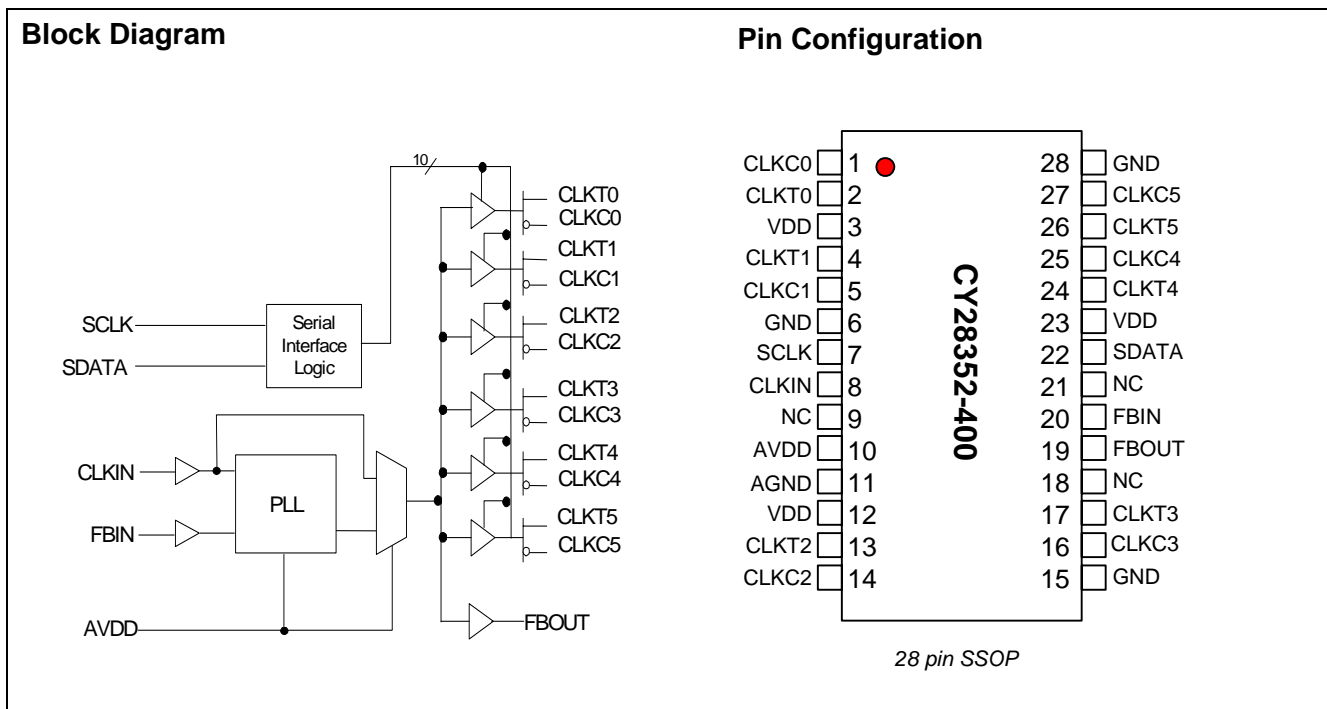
Block Diagram

10

CLKT0
CLKC0
CLKT1
CLKC1
CLKT2
CLKC2
CLKT3
CLKC3
CLKT4
CLKC4
CLKT5
CLKC5

SCLK
SDATA
Serial Interface Logic

CLKIN
FBIN
PLL
AVDD
FBOUT

Pin Configuration

| | | | |
|---|---|---|---|
| CLKC0 | 1 | 28 | GND |
| CLKT0 | 2 | 27 | CLKC5 |
| VDD | 3 | 26 | CLKT5 |
| CLKT1 | 4 | 25 | CLKC4 |
| CLKC1 | 5 | 24 | CLKT4 |
| GND | 6 | 23 | VDD |
| SCLK | 7 | 22 | SDATA |
| CLKIN | 8 | 21 | NC |
| NC | 9 | 20 | FBIN |
| AVDD | 10 | 19 | FBOUT |
| AGND | 11 | 18 | NC |
| VDD | 12 | 17 | CLKT3 |
| CLKT2 | 13 | 16 | CLKC3 |
| CLKC2 | 14 | 15 | GND |

CY28352-400

28 pin SSOP